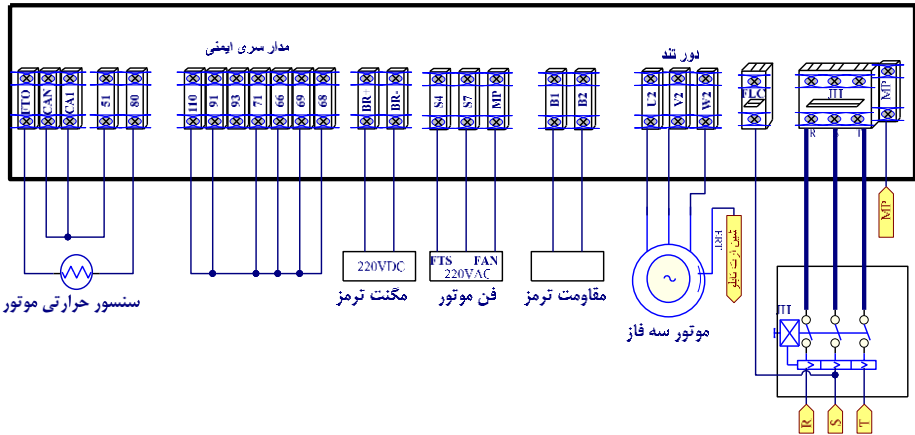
مدار سری ایمنی

دور تند

FTO CAN CA1 51 80

110 91 93 71 66 69 68

BR BR-

S4 S7 MP

B1 B2

U2 V2 W2

FLC

JTT

MP

R S T

FRT

تیستر ترمیستور

MP

220VDC

FTS FAN 220VAC

سنسور حرارتی موتور

مگنت ترمز

فن موتور

مقاومت ترمز

موتور سه فاز

JTT

R S T